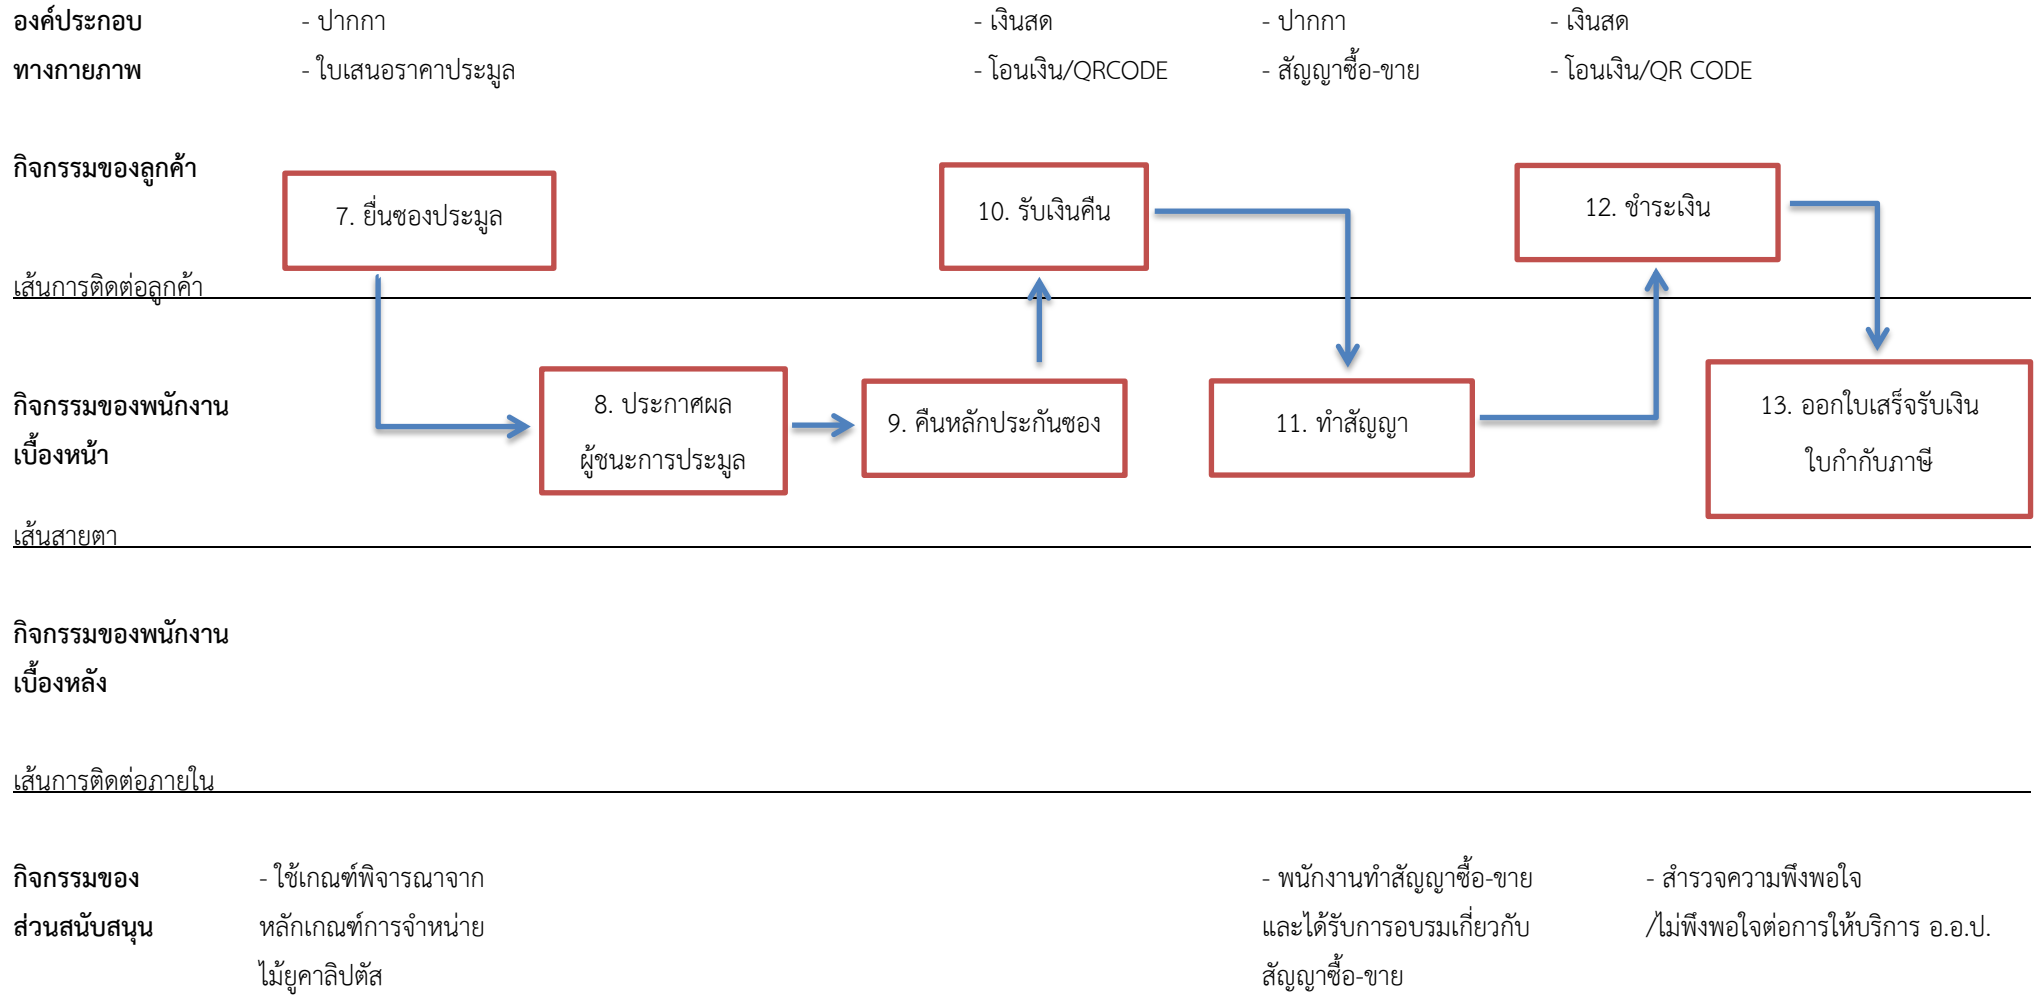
องค์ประกอบ
ทางกายภาพ

- ปากกา
- ใบเสนอราคาประมูล

- เงินสด
- โอนเงิน/QRCODE

- ปากกา
- สัญญาซื้อ-ขาย

- เงินสด
- โอนเงิน/QR CODE

กิจกรรมของลูกค้า

7. ยื่นซองประมูล

10. รับเงินคืน

12. ชำระเงิน

เส้นการติดต่อลูกค้า

กิจกรรมของพนักงาน
เบื้องหน้า

8. ประกาศผล
ผู้ชนะการประมูล

9. คืนหลักประกันซอง

11. ทำสัญญา

13. ออกใบเสร็จรับเงิน
ใบกำกับภาษี

เส้นสายตา

กิจกรรมของพนักงาน
เบื้องหลัง

เส้นการติดต่อภายใน

กิจกรรมของ
ส่วนสนับสนุน

- ใช้เกณฑ์พิจารณาจาก
หลักเกณฑ์การจำหน่าย
ไม้ยูคาลิปตัส

- พนักงานทำสัญญาซื้อ-ขาย
และได้รับการอบรมเกี่ยวกับ
สัญญาซื้อ-ขาย

- สำรวจความพึงพอใจ
/ไม่พึงพอใจต่อการให้บริการ อ.อ.ป.